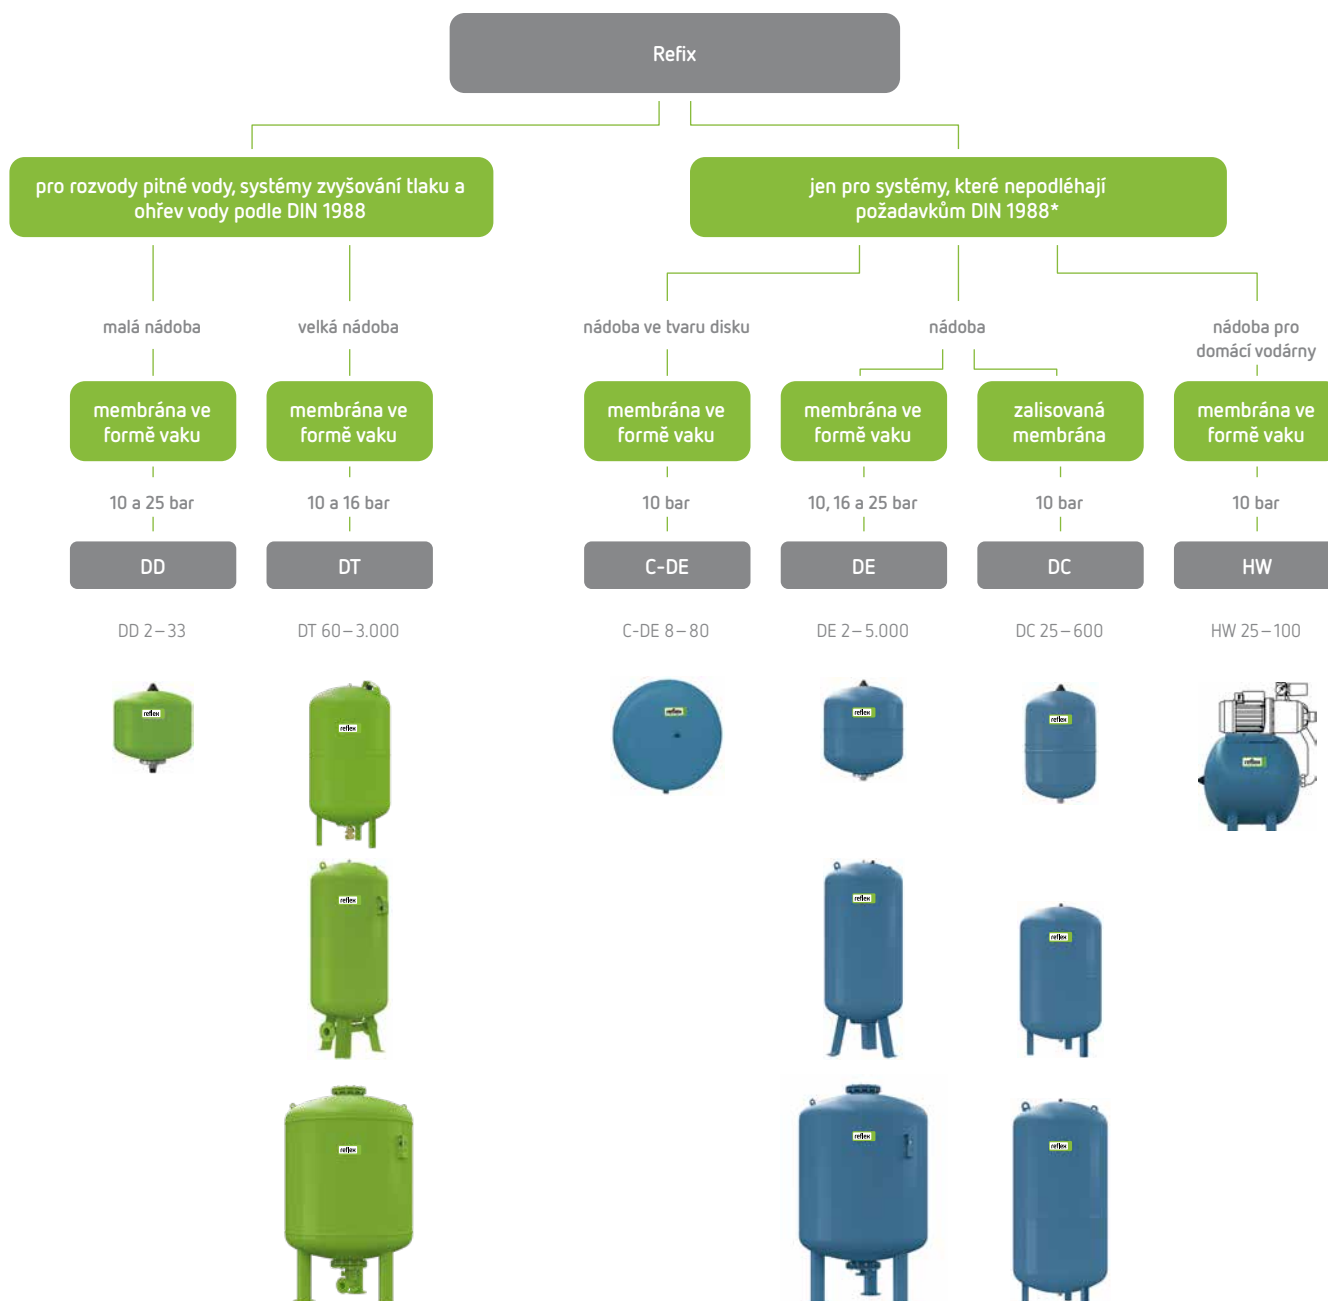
Refix

pro rozvody pitné vody, systémy zvyšování tlaku a ohřev vody podle DIN 1988

jen pro systémy, které nepodléhají požadavkům DIN 1988*

malá nádoba

velká nádoba

nádoba ve tvaru disku

nádoba

nádoba pro domácí vodárny

membrána ve formě vaku

membrána ve formě vaku

membrána ve formě vaku

membrána ve formě vaku

zalisovaná membrána

membrána ve formě vaku

10 a 25 bar

10 a 16 bar

10 bar

10, 16 a 25 bar

10 bar

10 bar

DD

DT

C-DE

DE

DC

HW

DD 2 – 33

DT 60 – 3.000

C-DE 8 – 80

DE 2 – 5.000

DC 25 – 600

HW 25 – 100